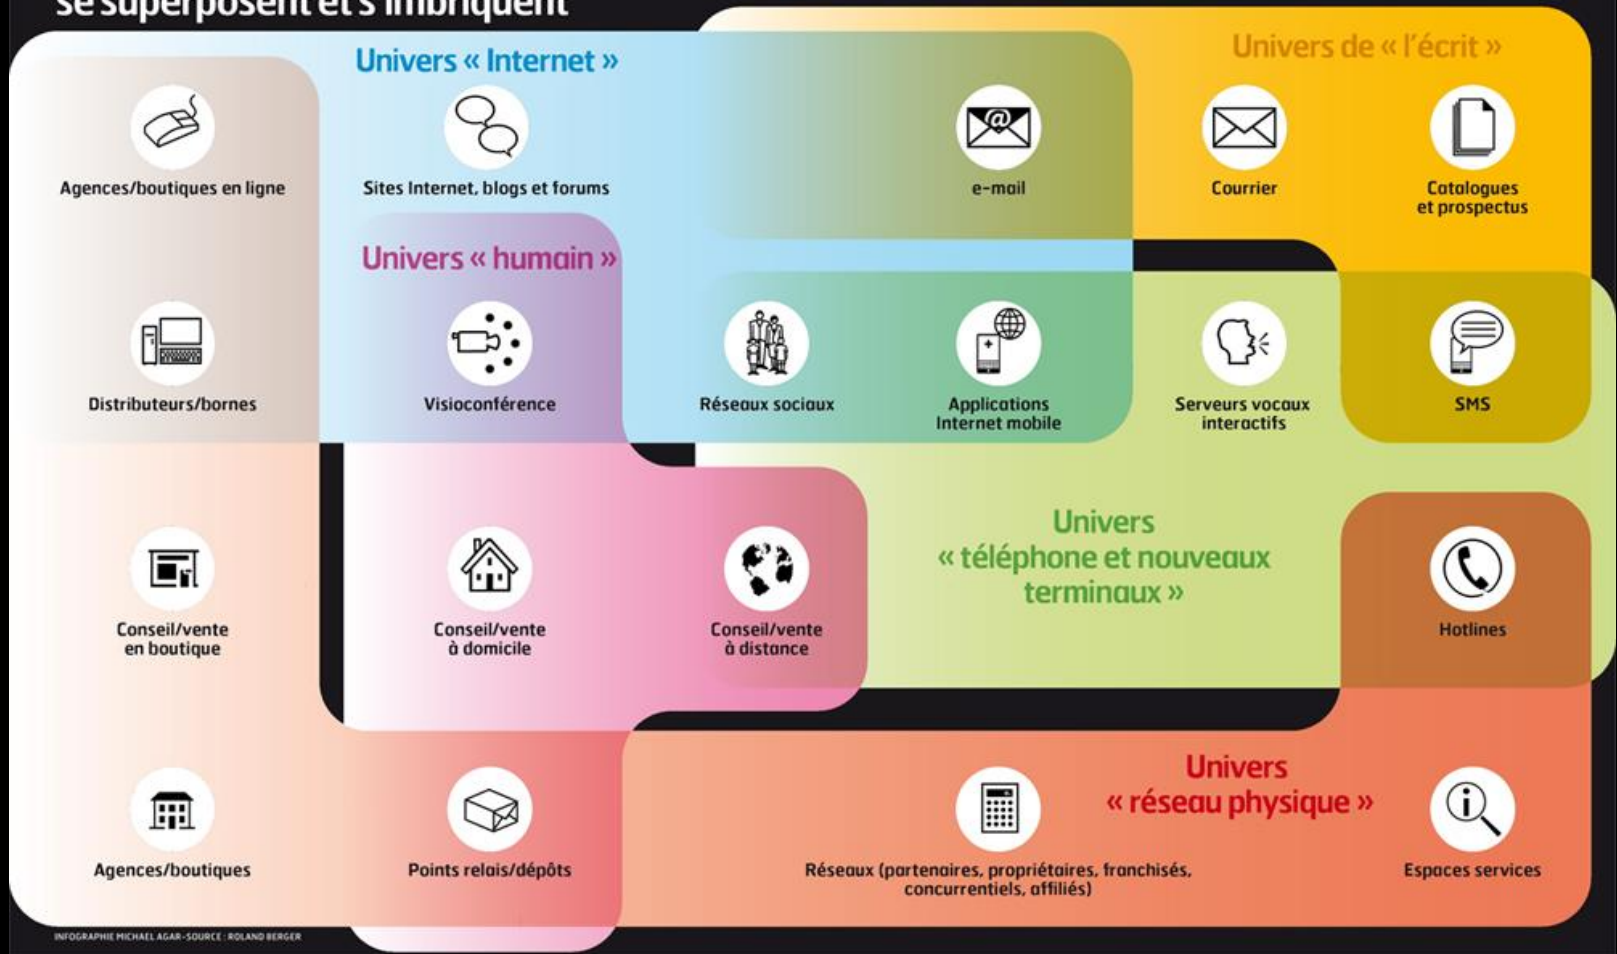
se superposent et s'imbriquent

Univers « Internet »

Univers de « l'écrit »

Agences/boutiques en ligne

Sites Internet, blogs et forums

e-mail

Courrier

Catalogues et prospectus

Univers « humain »

Distributeurs/bornes

Visioconférence

Réseaux sociaux

Applications Internet mobile

Serveurs vocaux interactifs

SMS

Univers « téléphone et nouveaux terminaux »

Conseil/vente en boutique

Conseil/vente à domicile

Conseil/vente à distance

Hotlines

Univers « réseau physique »

Agences/boutiques

Points relais/dépôts

Réseaux (partenaires, propriétaires, franchisés, concurrentiels, affiliés)

Espaces services

INFOGRAPHIE MICHAEL AGAR-SOURCE : ROLAND BERGER